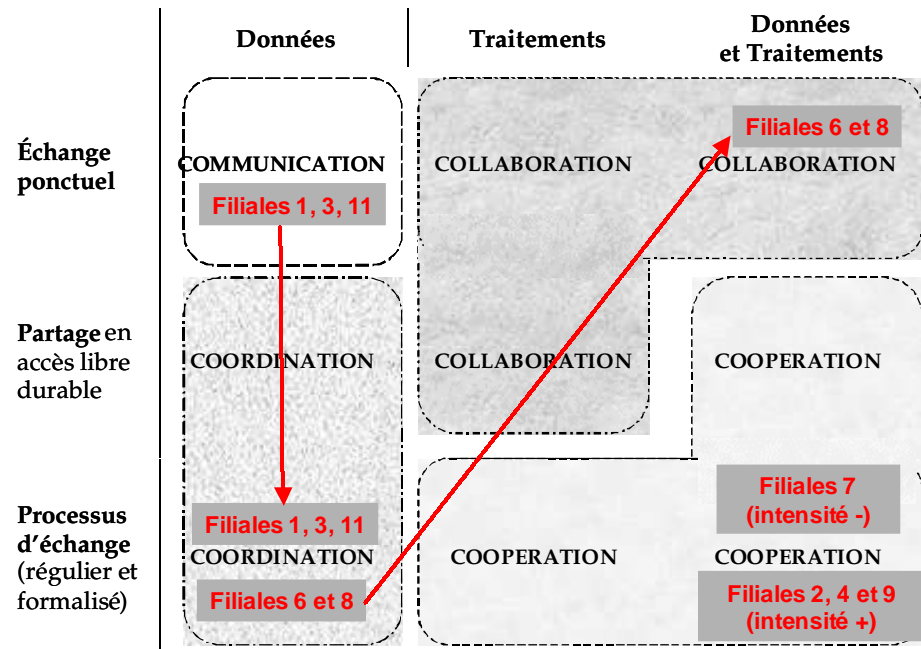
| | Données | Traitements | Données et Traitements |
|---|---|---|---|
| Échange ponctuel | COMMUNICATION Filiales 1, 3, 11 | COLLABORATION | Filiales 6 et 8 COLLABORATION |
| Partage en accès libre durable | COORDINATION | COLLABORATION | COOPERATION |
| Processus d'échange (régulier et formalisé) | Filiales 1, 3, 11 COORDINATION Filiales 6 et 8 | COOPERATION | Filiales 7 (intensité -) COOPERATION Filiales 2, 4 et 9 (intensité +) |